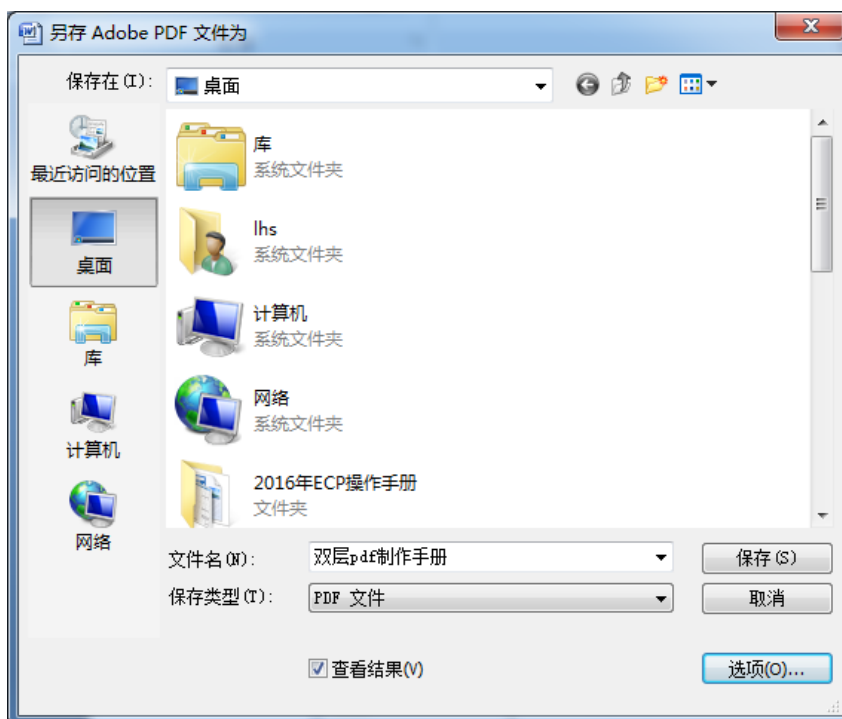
另存 Adobe PDF 文件为

保存在(I): 桌面

最近访问的位置
桌面
库
计算机
网络

库
系统文件夹
lhs
系统文件夹
计算机
系统文件夹
网络
系统文件夹
2016年ECP操作手册
文件夹

文件名(N): 双层pdf制作手册
保存(S)
保存类型(T): PDF 文件
取消

查看结果(V)
选项(O)...